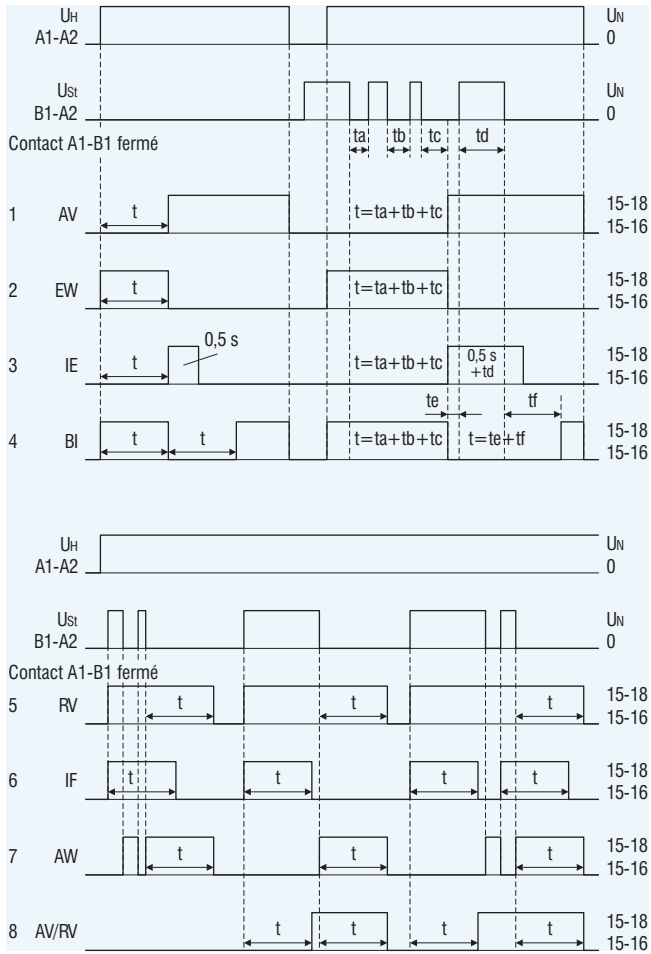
UH
A1-A2

UN
0

USt
B1-A2

UN
0

Contact A1-B1 fermé

ta tb tc td

1 AV t t=ta+tb+tc 15-18 15-16

2 EW t t=ta+tb+tc 15-18 15-16

3 IE t 0,5 s t=ta+tb+tc 0,5 s +td 15-18 15-16

te tf

4 BI t t t=ta+tb+tc t=te+tf 15-18 15-16

UH
A1-A2

UN
0

USt
B1-A2

UN
0

Contact A1-B1 fermé

5 RV t t t 15-18 15-16

6 IF t t t t 15-18 15-16

7 AW t t t 15-18 15-16

8 AV/RV t t t t 15-18 15-16